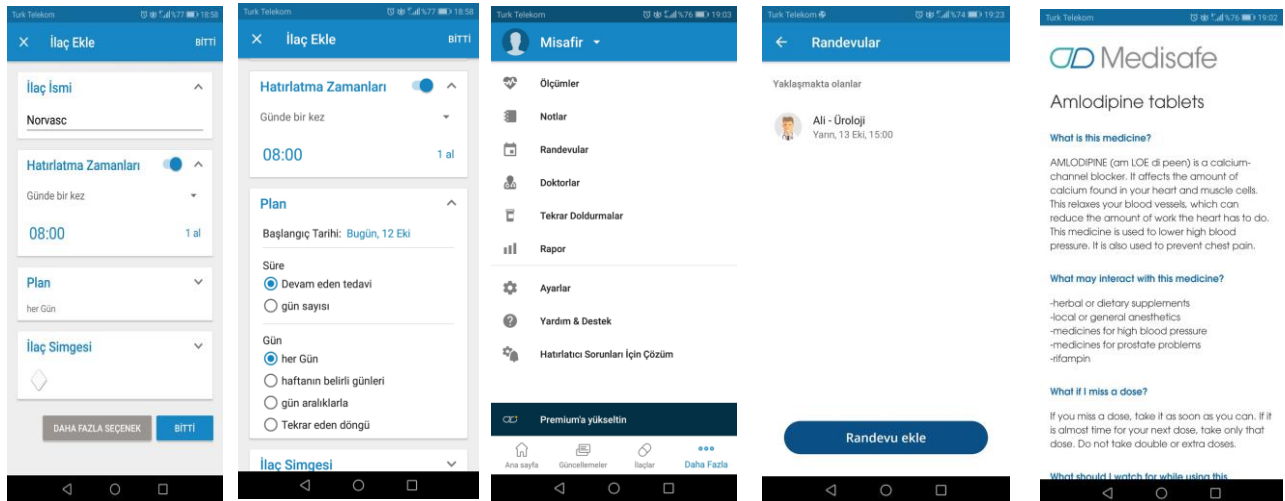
Turk Telekom %77 18:58
× İlaç Ekle BİTTİ
İlaç İsmi
Norvasc
Hatırlatma Zamanları
Günde bir kez
08:00 1 al
Plan
her Gün
İlaç Simgesi
DAHA FAZLA SEÇENEK BİTTİ

Turk Telekom %77 18:58
× İlaç Ekle BİTTİ
Hatırlatma Zamanları
Günde bir kez
08:00 1 al
Plan
Başlangıç Tarihi: Bugün, 12 Eki
Süre
Devam eden tedavi
gün sayısı
Gün
her Gün
haftanın belirli günleri
gün aralıklarla
Tekrar eden döngü
İlaç Simgesi

Turk Telekom %76 19:03
Misafir
Ölçümler
Notlar
Randevular
Doktorlar
Tekrar Doldurmalar
Rapor
Ayarlar
Yardım & Destek
Hatırlatıcı Sorunları İçin Çözüm
Premium'a yükseltin
Ana sayfa Güncellemeler İlaçlar Daha Fazla

Turk Telekom %74 19:23
← Randevular
Yaklaşmakta olanlar
Ali - Üroloji
Yarın, 13 Eki, 15:00
Randevu ekle

Turk Telekom %76 19:02
Medisafe
Amlodipine tablets
What is this medicine?
AMLODIPINE (am LOE di peen) is a calcium-channel blocker. It affects the amount of calcium found in your heart and muscle cells. This relaxes your blood vessels, which can reduce the amount of work the heart has to do. This medicine is used to lower high blood pressure. It is also used to prevent chest pain.
What may interact with this medicine?
-herbal or dietary supplements
-local or general anesthetics
-medicines for high blood pressure
-medicines for prostate problems
-rifampin
What if I miss a dose?
If you miss a dose, take it as soon as you can. If it is almost time for your next dose, take only that dose. Do not take double or extra doses.
What should I watch for while using this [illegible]